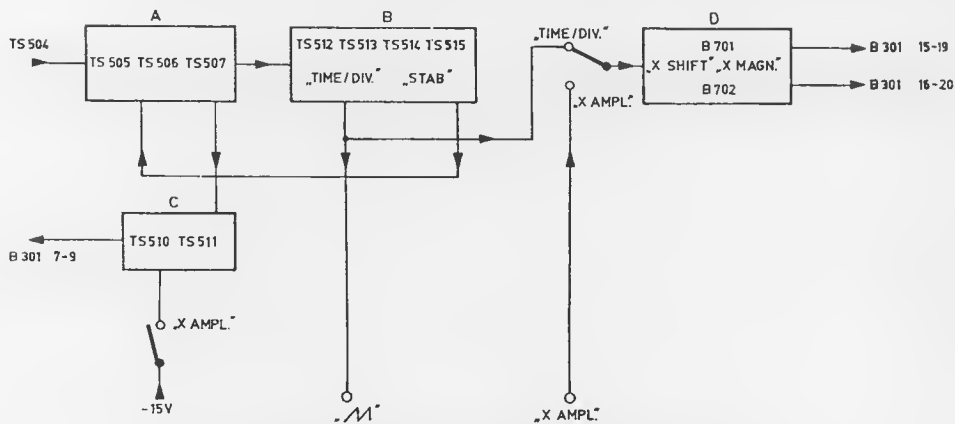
A

TS 504

TS 505 TS 506 TS 507

B

TS 512 TS 513 TS 514 TS 515

„TIME / DIV." „STAB"

„TIME / DIV."

„X AMPL."

D

B 701

„X SHIFT" „X MAGN."

B 702

B 301 15-19

B 301 16-20

C

TS 510 TS 511

B 301 7-9

„X AMPL."

-15V

„M"

„X AMPL."